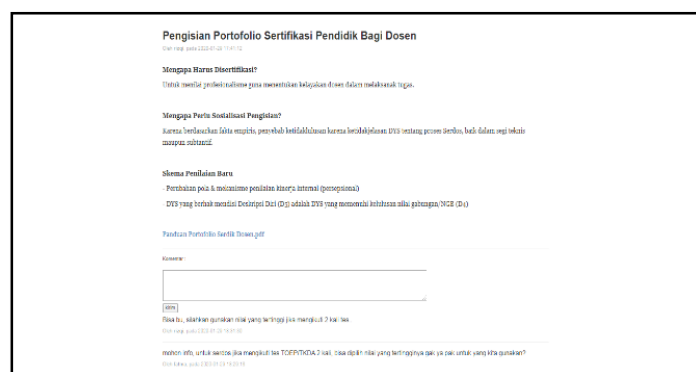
Pengisian Portofolio Sertifikasi Pendidik Bagi Dosen

Oleh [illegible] pada 2013-07-09 11:41:12

Mengapa Harus Disertifikasi?

Untuk menilai profesionalisme guna menentukan kelayakan dosen dalam melaksanakan tugas.

Mengapa Perlu Sosialisasi Pengisian?

Karena berdasarkan fakta empiris, penyebab ketidaklulusan karena ketidakjelasan DYS tentang proses Serdos, baik dalam segi teknis maupun subtansif.

Skema Penilaian Baru

- Perubahan pola & mekanisme penilaian kinerja internal (persepsional)

- DYS yang berhak mendiri Deskripsi Diri (D3) adalah DYS yang memenuhi kelulusan nilai gabungan/NGE (D1)

Panduan Portofolio Serdik Dosen.pdf

Komentar :

Kirim

Bisa bu, silahkan gunakan nilai yang tertinggi jika mengikuti 2 kali tes.

Oleh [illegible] pada 2013-07-18 16:31:08

mohon info, untuk serdos jika mengikuti tes TOEFL/TKDA 2 kali, bisa dipilih nilai yang tertingginya gak ya pak untuk yang kita gunakan?

Oleh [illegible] pada 2013-07-18 13:20:19